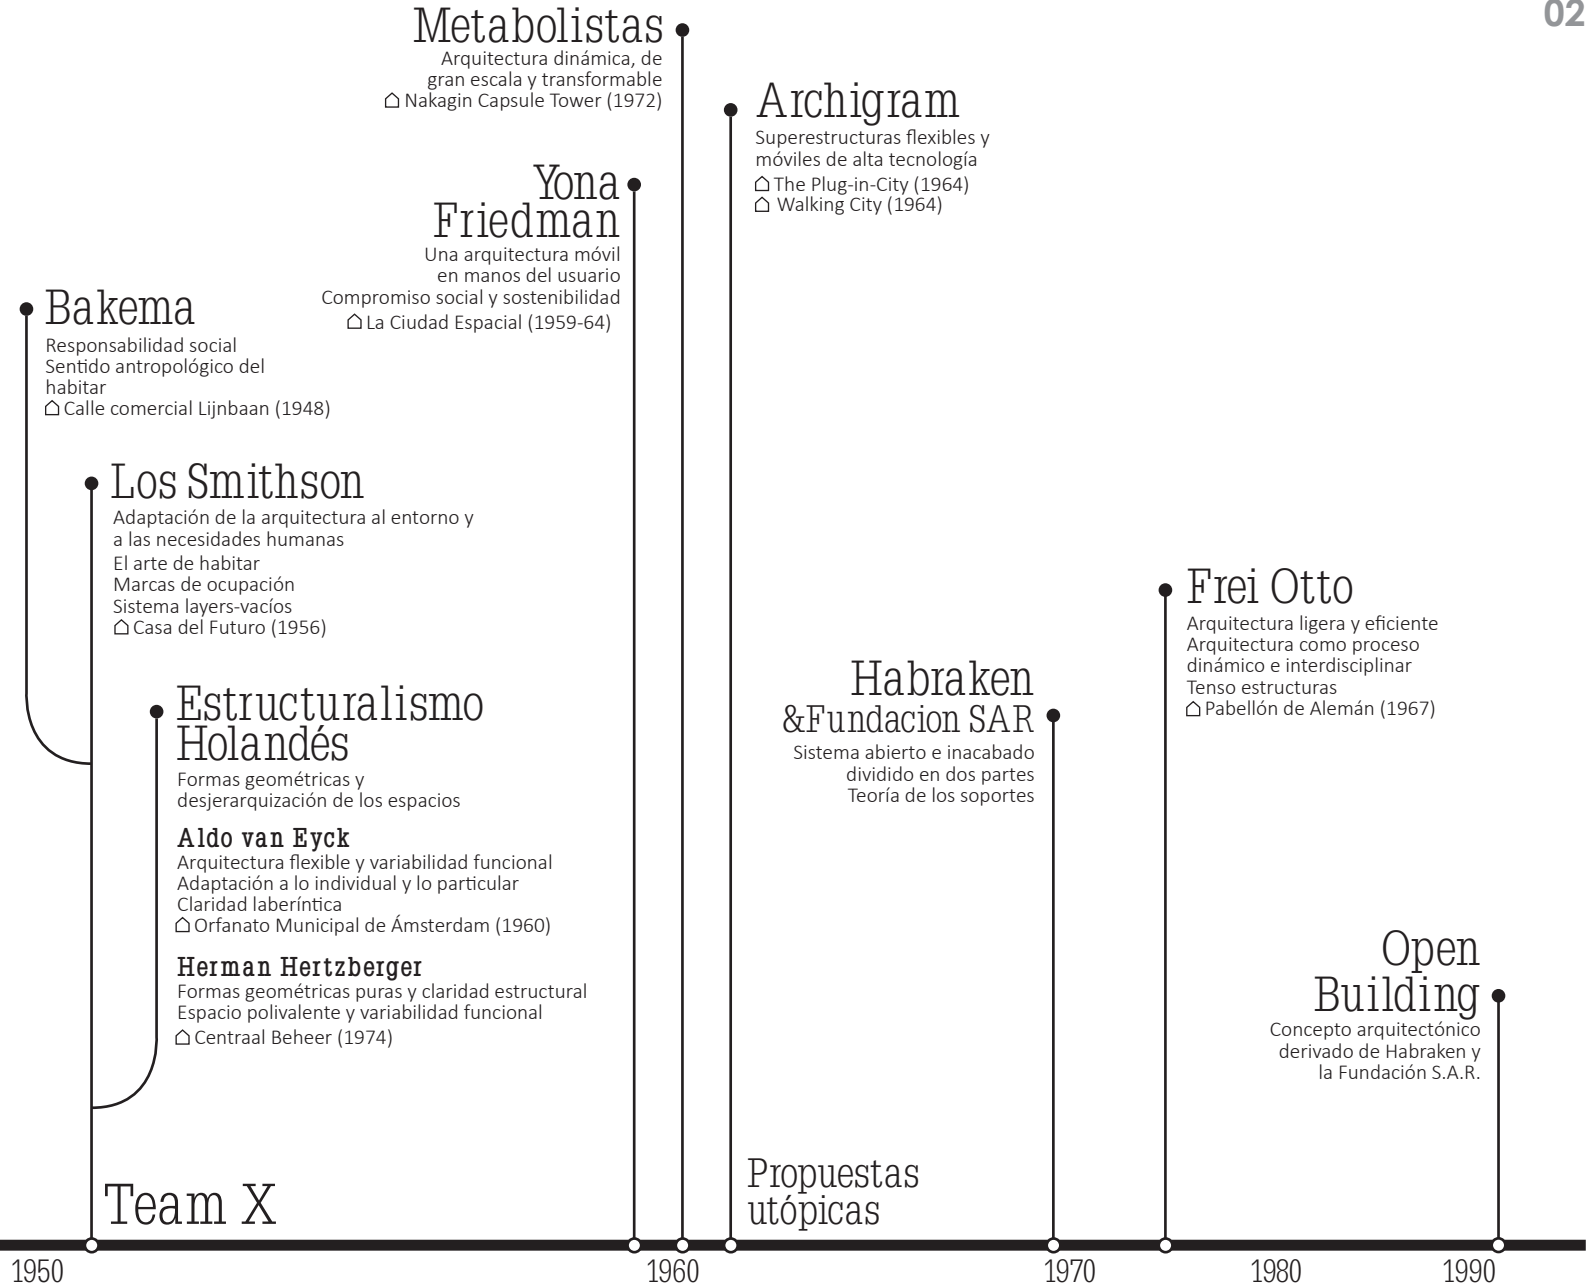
02

Metabolistas
Arquitectura dinámica, de gran escala y transformable
⌂ Nakagin Capsule Tower (1972)

Archigram
Superestructuras flexibles y móviles de alta tecnología
⌂ The Plug-in-City (1964)
⌂ Walking City (1964)

Yona Friedman
Una arquitectura móvil en manos del usuario
Compromiso social y sostenibilidad
⌂ La Ciudad Espacial (1959-64)

Bakema
Responsabilidad social
Sentido antropológico del habitar
⌂ Calle comercial Lijnbaan (1948)

Los Smithson
Adaptación de la arquitectura al entorno y a las necesidades humanas
El arte de habitar
Marcas de ocupación
Sistema layers-vacíos
⌂ Casa del Futuro (1956)

Frei Otto
Arquitectura ligera y eficiente
Arquitectura como proceso dinámico e interdisciplinar
Tenso estructuras
⌂ Pabellón de Alemán (1967)

Habraken &Fundacion SAR
Sistema abierto e inacabado dividido en dos partes
Teoría de los soportes

Estructuralismo Holandés
Formas geométricas y desjerarquización de los espacios

Aldo van Eyck
Arquitectura flexible y variabilidad funcional
Adaptación a lo individual y lo particular
Claridad laberíntica
⌂ Orfanato Municipal de Ámsterdam (1960)

Herman Hertzberger
Formas geométricas puras y claridad estructural
Espacio polivalente y variabilidad funcional
⌂ Centraal Beheer (1974)

Open Building
Concepto arquitectónico derivado de Habraken y la Fundación S.A.R.

Propuestas utópicas

Team X

1950
1960
1970
1980
1990